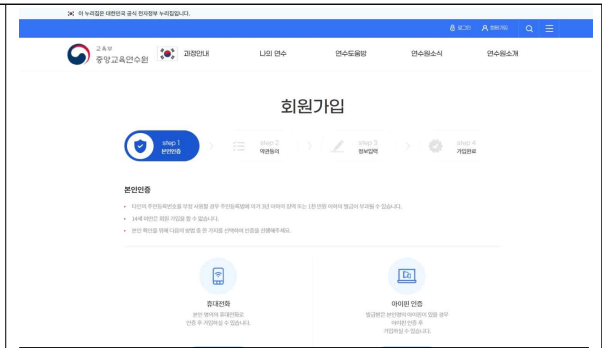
이 누리집은 대한민국 공식 전자정부 누리집입니다.

로그인 회원가입

교육부 중앙교육연수원

과정안내 나의 연수 연수도움방 연수원소식 연수원소개

회원가입

step 1 본인인증
step 2 약관동의
step 3 정보입력
step 4 가입완료

본인인증

• 타인의 주민등록번호를 부정 사용할 경우 주민등록법에 의거 3년 이하의 징역 또는 1천 만원 이하의 벌금이 부과될 수 있습니다.

• 14세 이상만 회원 가입을 할 수 있습니다.

• 본인 확인을 위해 다음의 방법 중 한 가지를 선택하여 인증을 진행해주세요.

휴대전화
본인 명의의 휴대전화로 인증 후 가입하실 수 있습니다.

아이핀 인증
발급받은 본인명의 아이핀이 있을 경우 아이핀 인증 후 가입하실 수 있습니다.